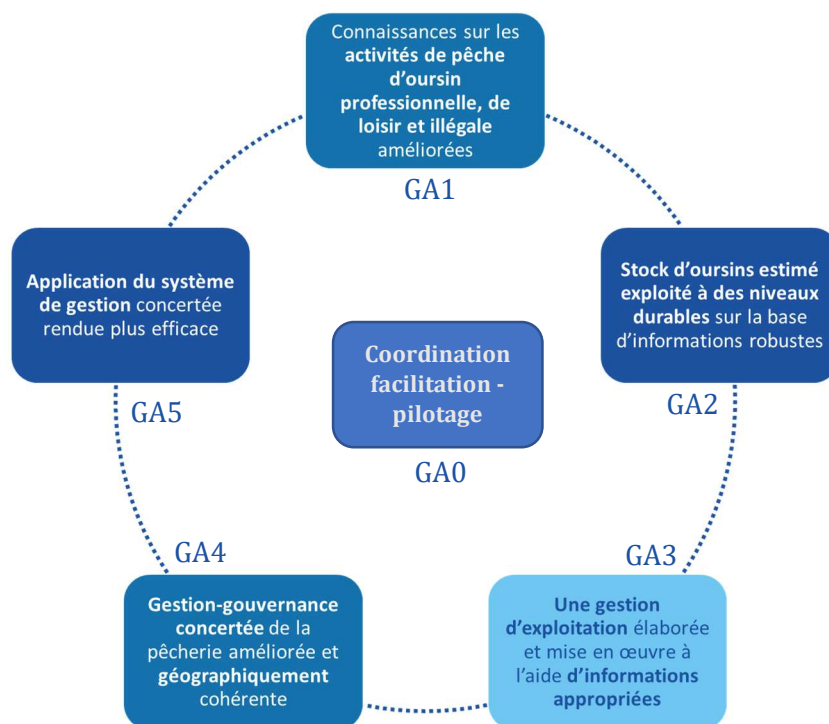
Connaissances sur les activités de pêche d'oursin professionnelle, de loisir et illégale améliorées

GA1

Stock d'oursins estimé exploité à des niveaux durables sur la base d'informations robustes

GA2

Coordination facilitation - pilotage

GA0

Application du système de gestion concertée rendue plus efficace

GA5

GA3

Une gestion d'exploitation élaborée et mise en œuvre à l'aide d'informations appropriées

GA4

Gestion-gouvernance concertée de la pêcherie améliorée et géographiquement cohérente